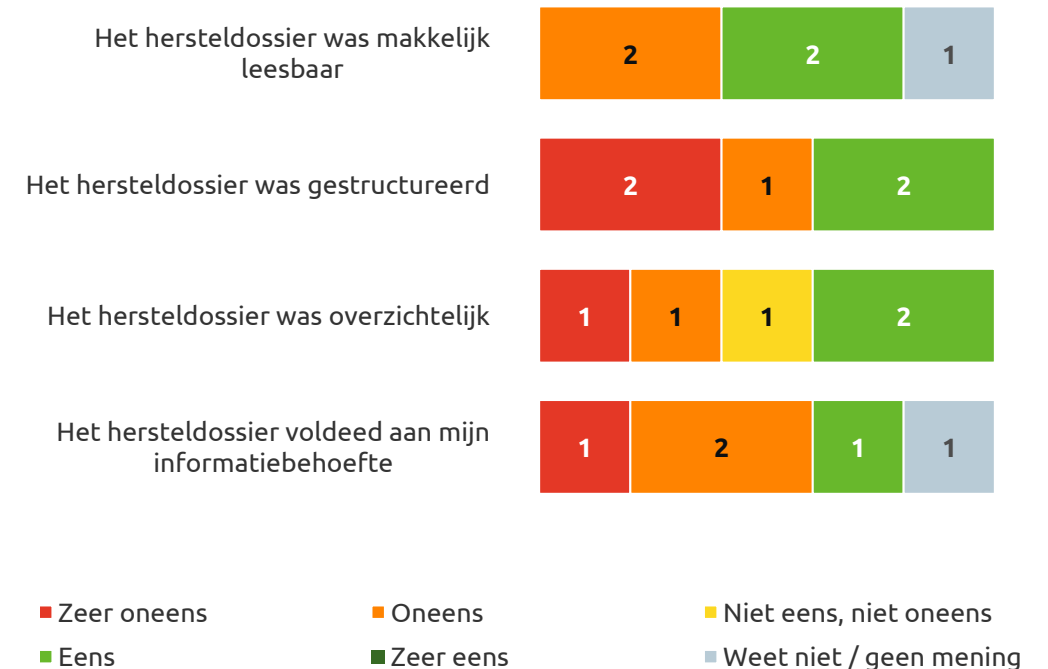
Het hersteldossier was makkelijk leesbaar
2 2 1

Het hersteldossier was gestructureerd
2 1 2

Het hersteldossier was overzichtelijk
1 1 1 2

Het hersteldossier voldeed aan mijn informatiebehoefte
1 2 1 1

Zeer oneens
Oneens
Niet eens, niet oneens
Eens
Zeer eens
Weet niet / geen mening